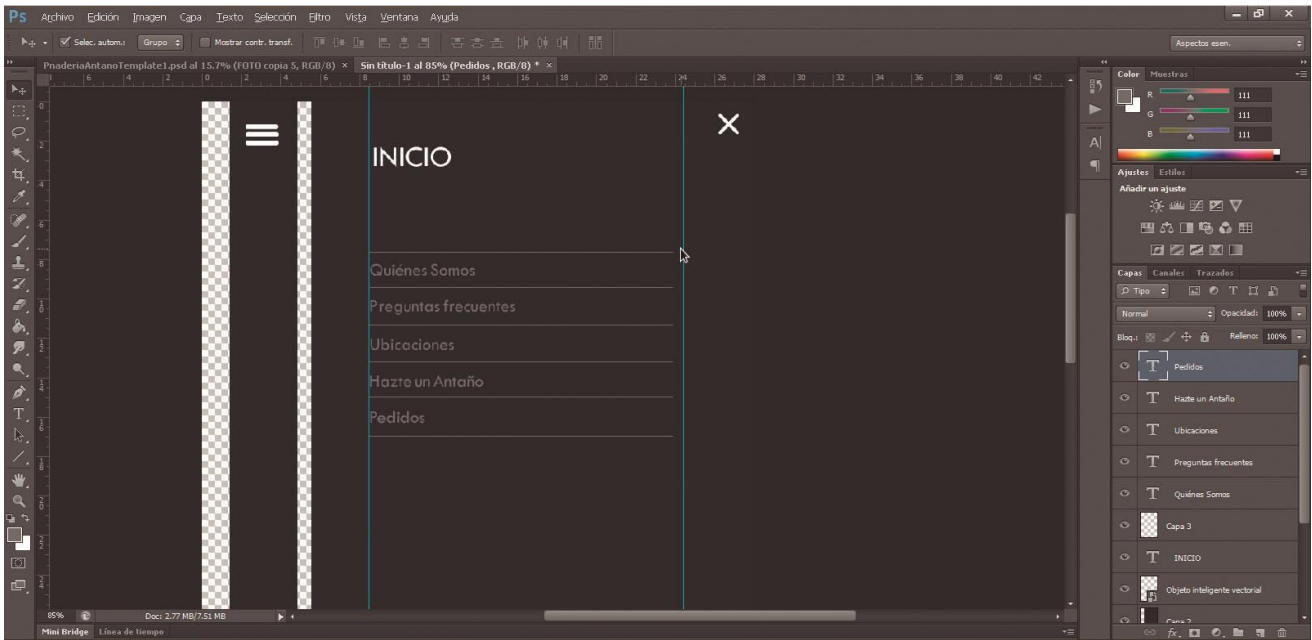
Ps Archivo Edición Imagen Capa Texto Selección Filtro Vista Ventana Ayuda

Selec. autom.: Grupo Mostrar contr. transf.

Aspectos esen.

PnaderiaAntanoTemplate1.psd al 15.7% (FOTO copia 5, RGB/8) × Sin título-1 al 85% (Pedidos , RGB/8) * ×

INICIO

Quiénes Somos

Preguntas frecuentes

Ubicaciones

Hazte un Antaño

Pedidos

85% Doc: 2.77 MB/7.51 MB

Mini Bridge Línea de tiempo

Color Muestras

R 111
G 111
B 111

Ajustes Estilos

Añadir un ajuste

Capas Canales Trazados

Tipo

Normal Opacidad: 100%

Bloq.: Relleno: 100%

Pedidos

Hazte un Antaño

Ubicaciones

Preguntas frecuentes

Quiénes Somos

Capa 3

INICIO

Objeto inteligente vectorial

Capa 2